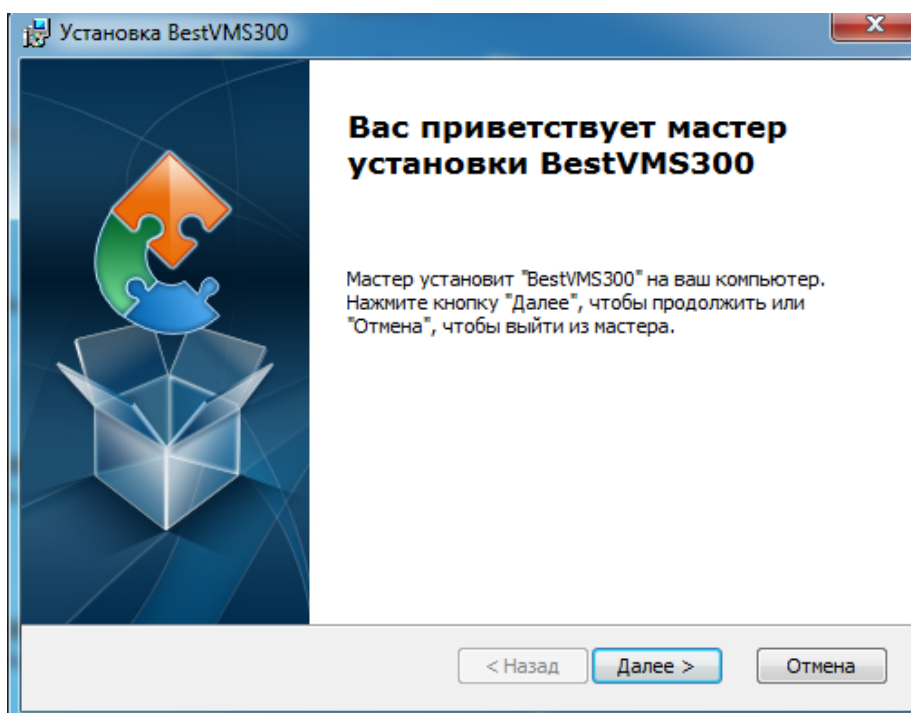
Установка BestVMS300

Вас приветствует мастер установки BestVMS300

Мастер установит "BestVMS300" на ваш компьютер. Нажмите кнопку "Далее", чтобы продолжить или "Отмена", чтобы выйти из мастера.

< Назад
Далее >
Отмена